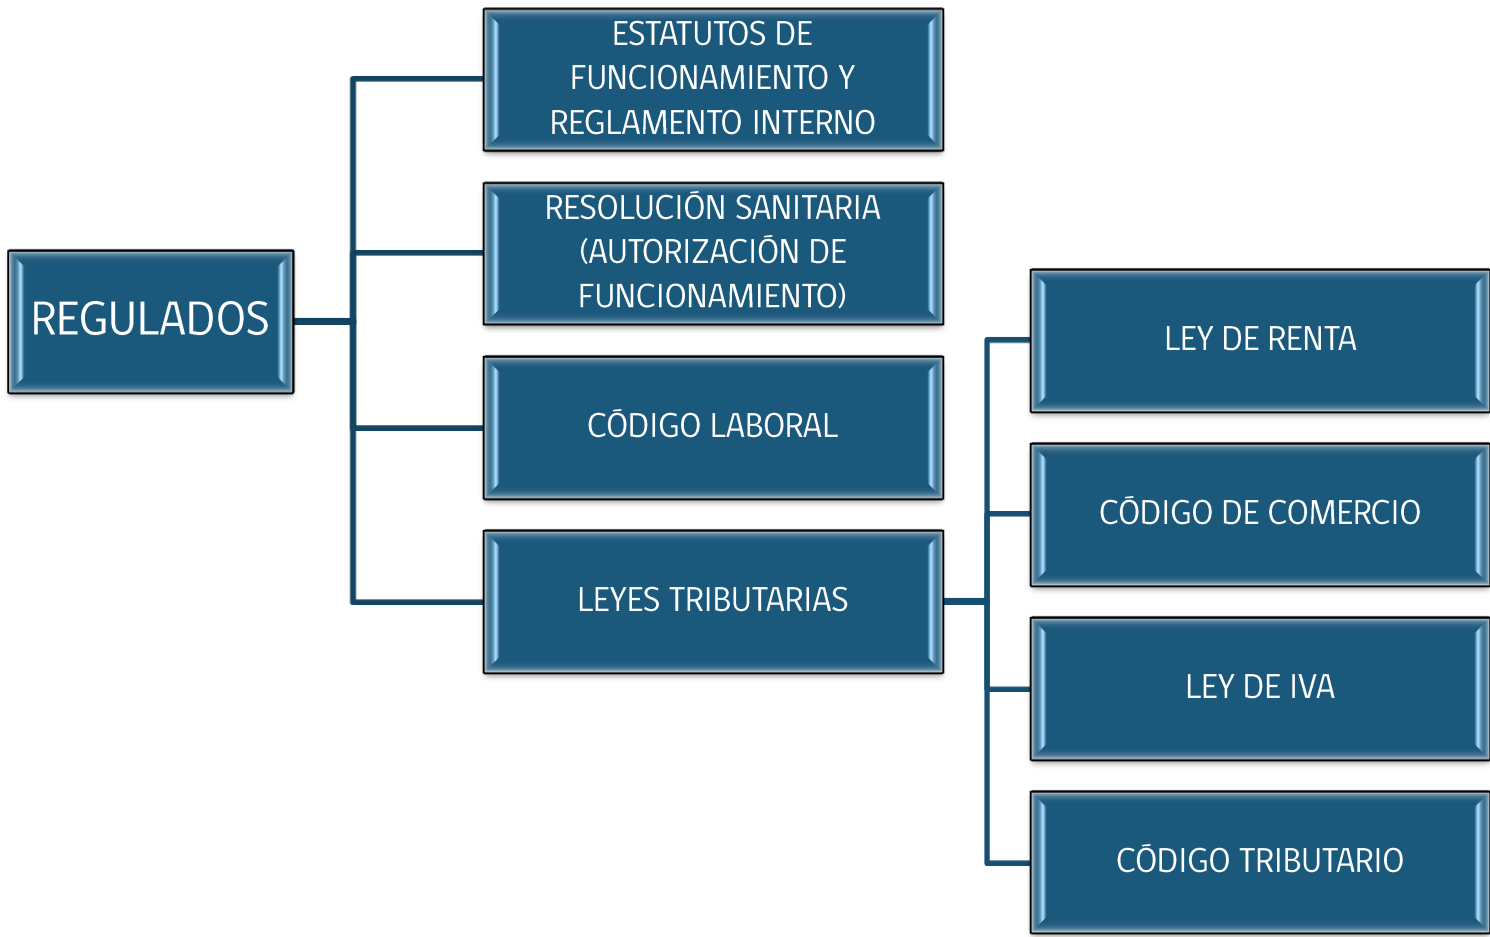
REGULADOS

ESTATUTOS DE FUNCIONAMIENTO Y REGLAMENTO INTERNO

RESOLUCIÓN SANITARIA (AUTORIZACIÓN DE FUNCIONAMIENTO)

CÓDIGO LABORAL

LEYES TRIBUTARIAS

LEY DE RENTA

CÓDIGO DE COMERCIO

LEY DE IVA

CÓDIGO TRIBUTARIO